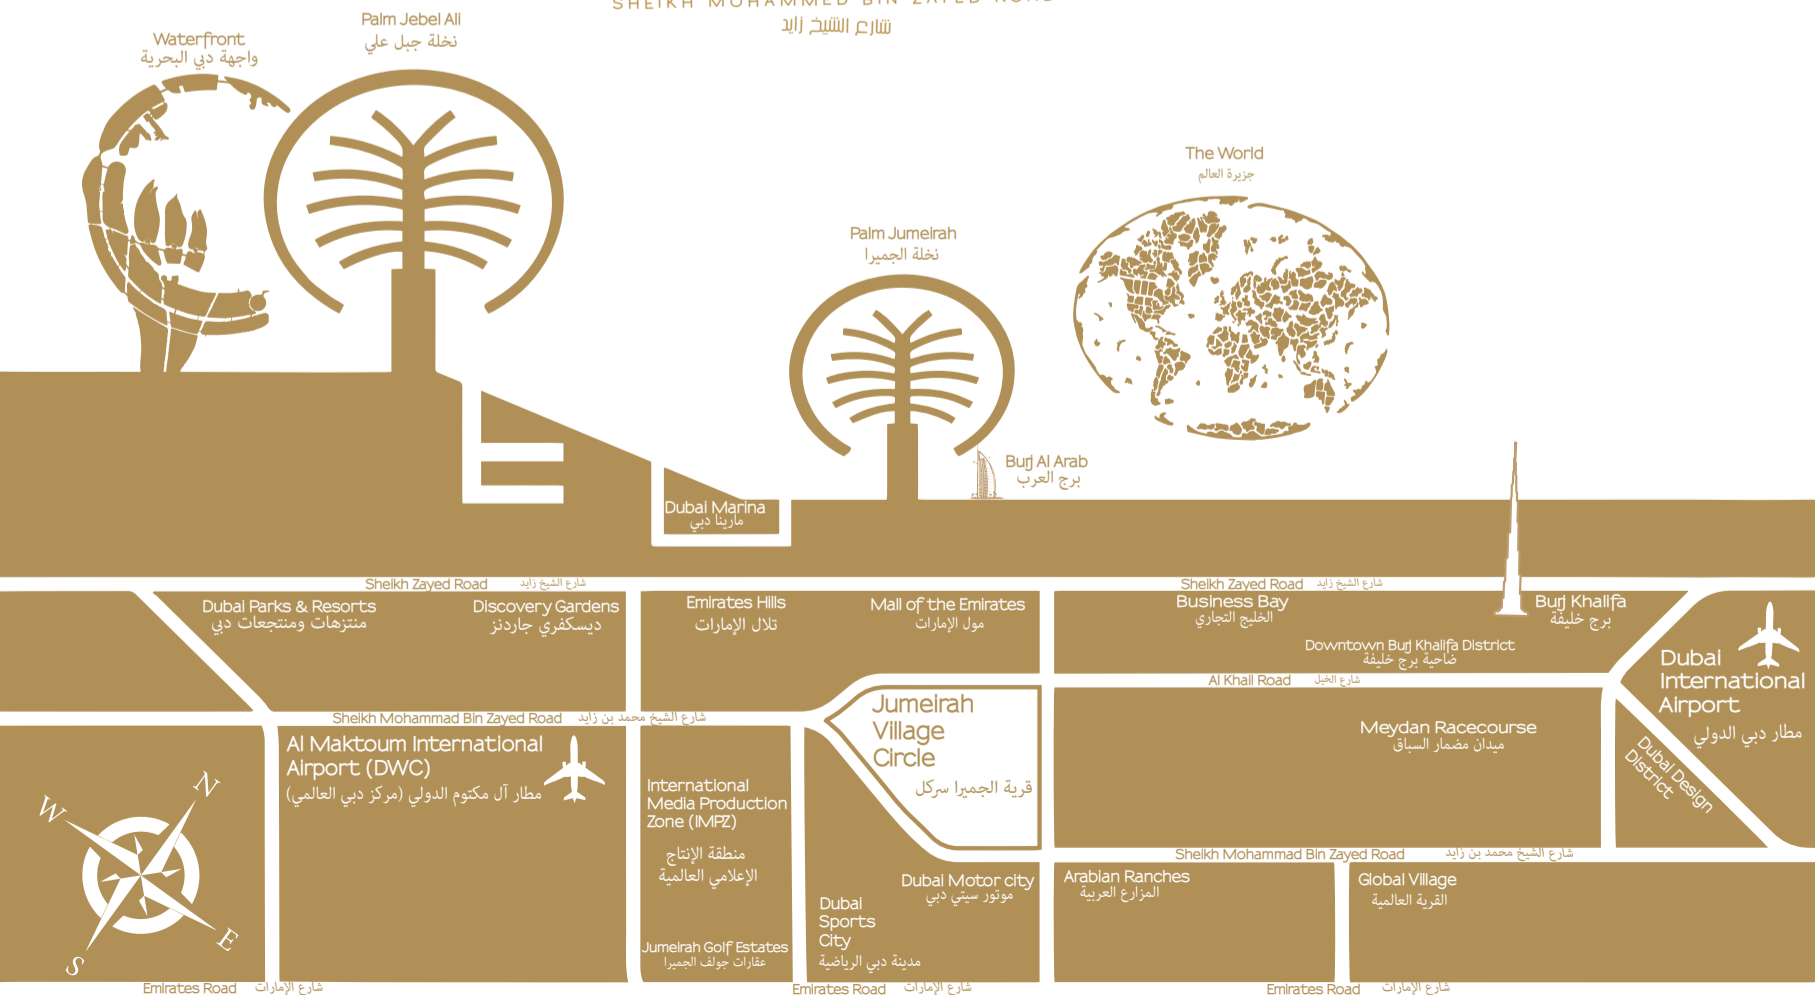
SHEIKH MOHAMMED BIN ZAYED ROAD
شارع الشيخ زايد

Waterfront
واجهة دبي البحرية

Palm Jebel Ali
نخلة جبل علي

The World
جزيرة العالم

Palm Jumeirah
نخلة الجميرا

Burj Al Arab
برج العرب

Dubai Marina
مارينا دبي

Sheikh Zayed Road شارع الشيخ زايد

Sheikh Zayed Road شارع الشيخ زايد

Dubai Parks & Resorts
منتزهات ومنتجعات دبي

Discovery Gardens
ديسكفري جاردنز

Emirates Hills
تلال الإمارات

Mall of the Emirates
مول الإمارات

Business Bay
الخليج التجاري

Burj Khalifa
برج خليفة

Downtown Burj Khalifa District
ضاحية برج خليفة

Al Khail Road شارع الخيل

Dubai International Airport
مطار دبي الدولي

Sheikh Mohammad Bin Zayed Road شارع الشيخ محمد بن زايد

Jumeirah Village Circle
قرية الجميرا سركل

Al Maktoum International Airport (DWC)
مطار آل مكتوم الدولي (مركز دبي العالمي)

International Media Production Zone (IMPZ)
منطقة الإنتاج الإعلامي العالمية

Meydan Racecourse
ميدان مضمار السباق

Dubai Design District

N
W
E
S

Dubai Motor city
موتور سيتي دبي

Dubai Sports City
مدينة دبي الرياضية

Jumeirah Golf Estates
عقارات جولف الجميرا

Sheikh Mohammad Bin Zayed Road شارع الشيخ محمد بن زايد

Arabian Ranches
المزارع العربية

Global Village
القرية العالمية

Emirates Road شارع الإمارات

Emirates Road شارع الإمارات

Emirates Road شارع الإمارات